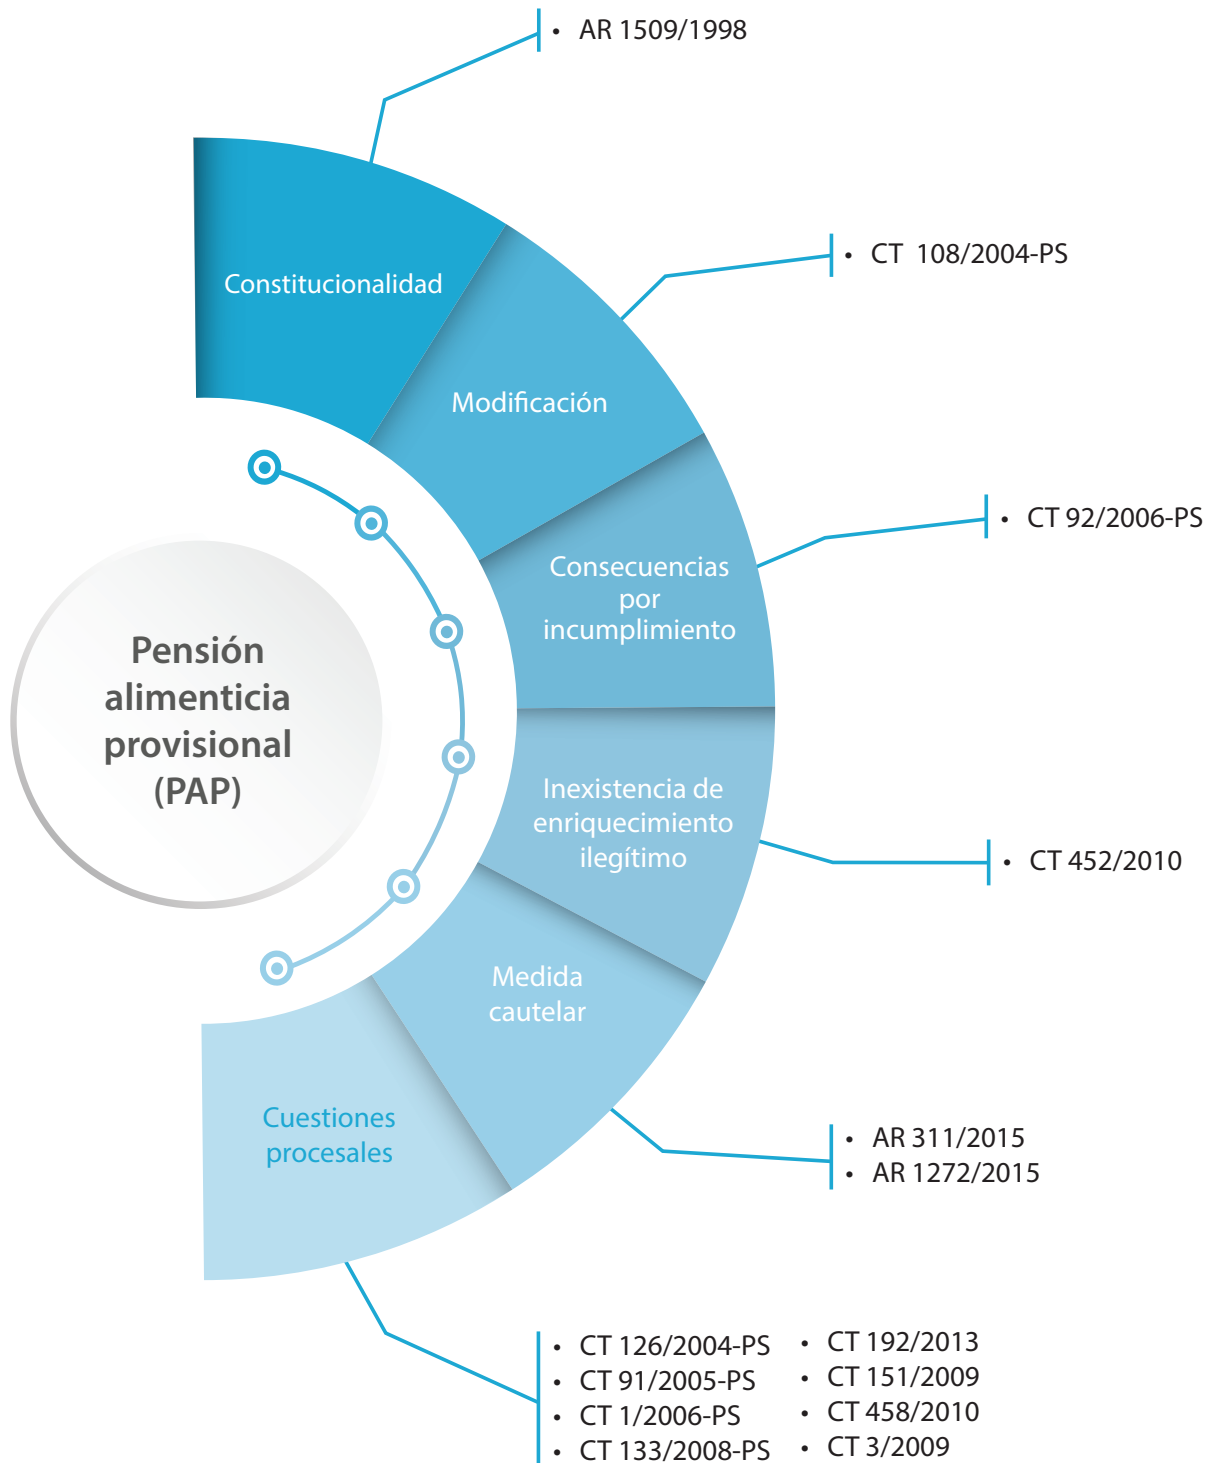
Pensión alimenticia provisional (PAP)

Constitucionalidad

• AR 1509/1998

Modificación

• CT 108/2004-PS

Consecuencias por incumplimiento

• CT 92/2006-PS

Inexistencia de enriquecimiento ilegítimo

• CT 452/2010

Medida cautelar

• AR 311/2015
• AR 1272/2015

Cuestiones procesales

• CT 126/2004-PS
• CT 91/2005-PS
• CT 1/2006-PS
• CT 133/2008-PS

• CT 192/2013
• CT 151/2009
• CT 458/2010
• CT 3/2009